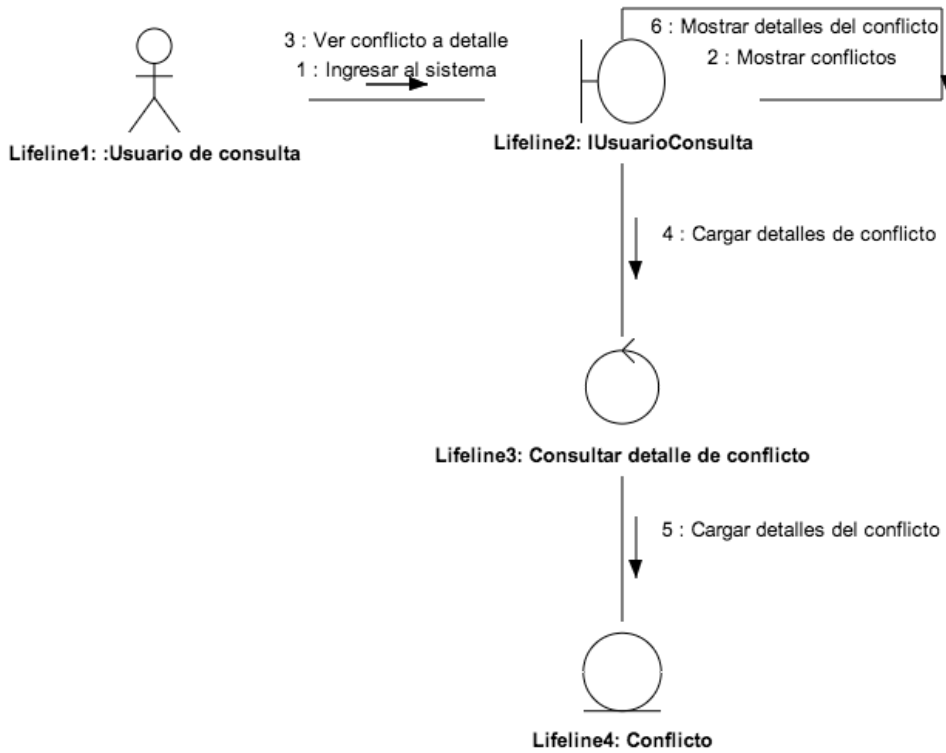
3 : Ver conflicto a detalle
1 : Ingresar al sistema

6 : Mostrar detalles del conflicto
2 : Mostrar conflictos

Lifeline1: :Usuario de consulta

Lifeline2: IUsuarioConsulta

4 : Cargar detalles de conflicto

Lifeline3: Consultar detalle de conflicto

5 : Cargar detalles del conflicto

Lifeline4: Conflicto